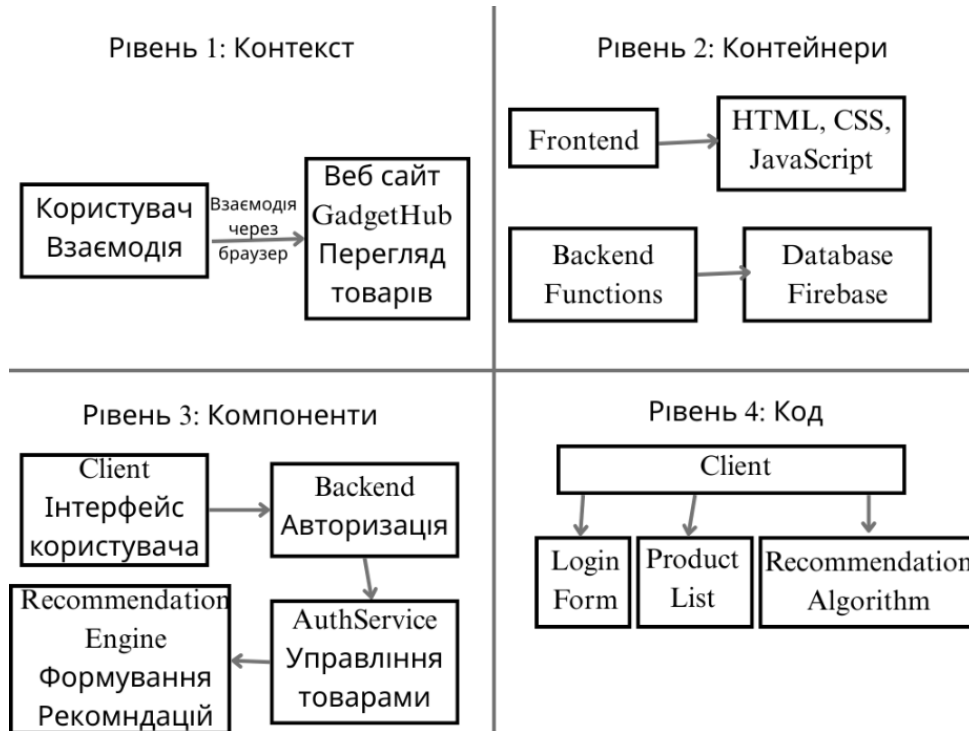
Рівень 1: Контекст

Користувач Взаємодія

Взаємодія через браузер

Веб сайт GadgetHub Перегляд товарів

Рівень 2: Контейнери

Frontend

HTML, CSS, JavaScript

Backend Functions

Database Firebase

Рівень 3: Компоненти

Client Інтерфейс користувача

Backend Авторизація

AuthService Управління товарами

Recommendation Engine Формування Рекомндацій

Рівень 4: Код

Client

Login Form

Product List

Recommendation Algorithm